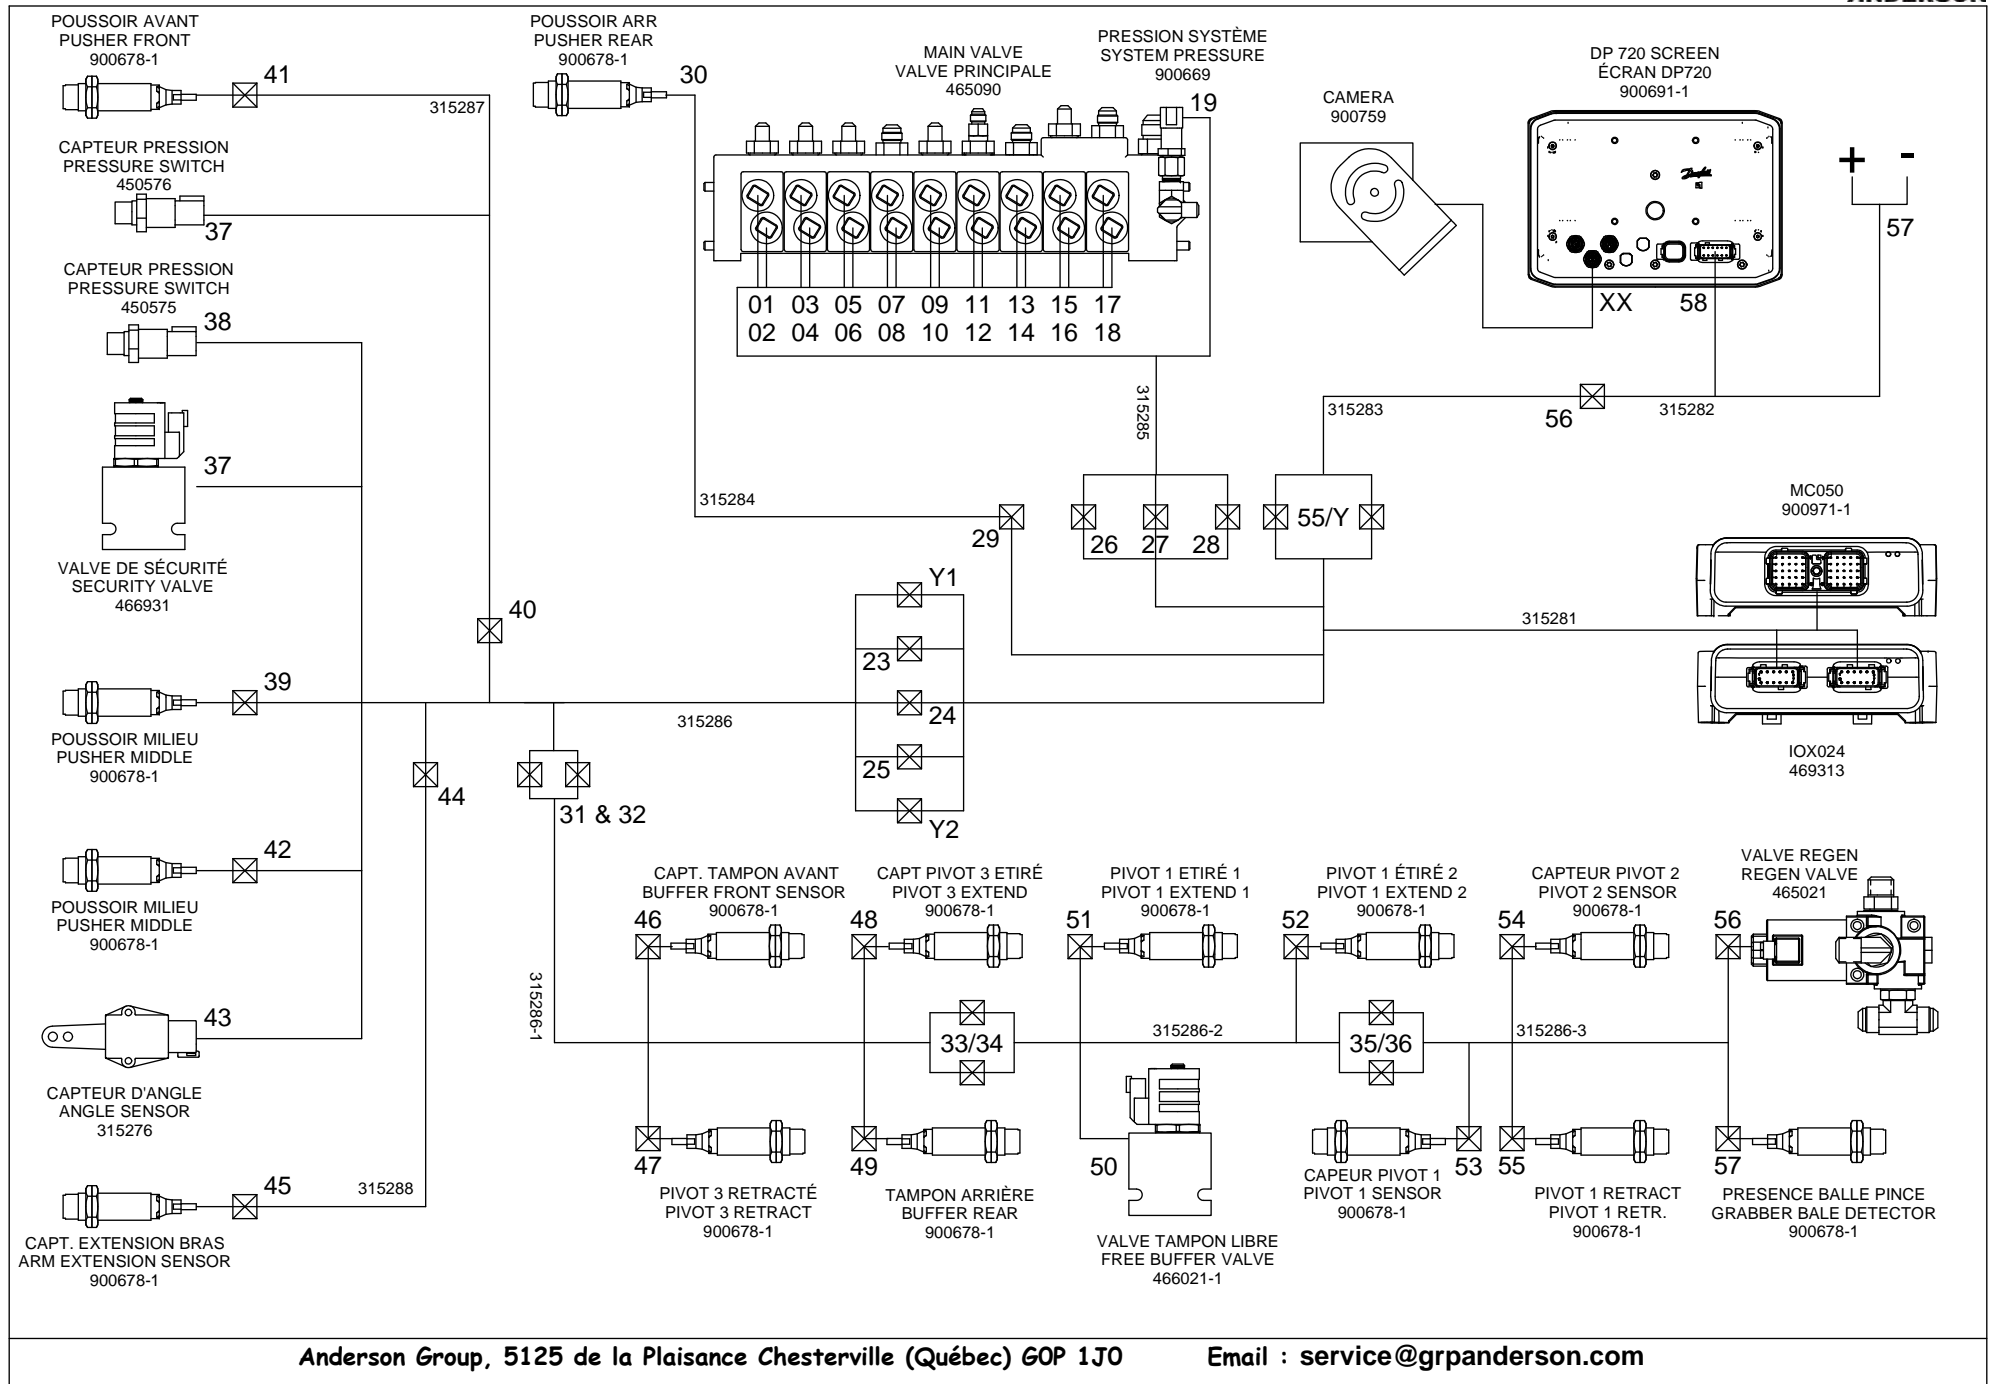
ANDERSON

POUSSOIR AVANT
PUSHER FRONT
900678-1

41

315287

CAPTEUR PRESSION
PRESSURE SWITCH
450576

37

CAPTEUR PRESSION
PRESSURE SWITCH
450575

38

37

VALVE DE SÉCURITÉ
SECURITY VALVE
466931

40

39

POUSSOIR MILIEU
PUSHER MIDDLE
900678-1

44

42

POUSSOIR MILIEU
PUSHER MIDDLE
900678-1

43

CAPTEUR D'ANGLE
ANGLE SENSOR
315276

45

315288

CAPT. EXTENSION BRAS
ARM EXTENSION SENSOR
900678-1

POUSSOIR ARR
PUSHER REAR
900678-1

30

MAIN VALVE
VALVE PRINCIPALE
465090

PRESSION SYSTÈME
SYSTEM PRESSURE
900669

19

01 03 05 07 09 11 13 15 17
02 04 06 08 10 12 14 16 18

CAMERA
900759

DP 720 SCREEN
ÉCRAN DP720
900691-1

+ -

57

XX

58

315285

315283

56

315282

315284

29

26 27 28

55/Y

MC050
900971-1

315281

Y1

23

24

315286

31 & 32

25

Y2

IOX024
469313

CAPT. TAMPON AVANT
BUFFER FRONT SENSOR
900678-1

46

CAPT PIVOT 3 ETIRÉ
PIVOT 3 EXTEND
900678-1

48

PIVOT 1 ETIRÉ 1
PIVOT 1 EXTEND 1
900678-1

51

PIVOT 1 ÉTIRÉ 2
PIVOT 1 EXTEND 2
900678-1

52

CAPTEUR PIVOT 2
PIVOT 2 SENSOR
900678-1

54

VALVE REGEN
REGEN VALVE
465021

56

315286-1

33/34

315286-2

35/36

315286-3

47

PIVOT 3 RETRACTÉ
PIVOT 3 RETRACT
900678-1

49

TAMPON ARRIÈRE
BUFFER REAR
900678-1

50

VALVE TAMPON LIBRE
FREE BUFFER VALVE
466021-1

CAPEUR PIVOT 1
PIVOT 1 SENSOR
900678-1

53

55

PIVOT 1 RETRACT
PIVOT 1 RETR.
900678-1

57

PRESENCE BALLE PINCE
GRABBER BALE DETECTOR
900678-1

Anderson Group, 5125 de la Plaisance Chesterville (Québec) G0P 1J0 Email : service@grpanderson.com